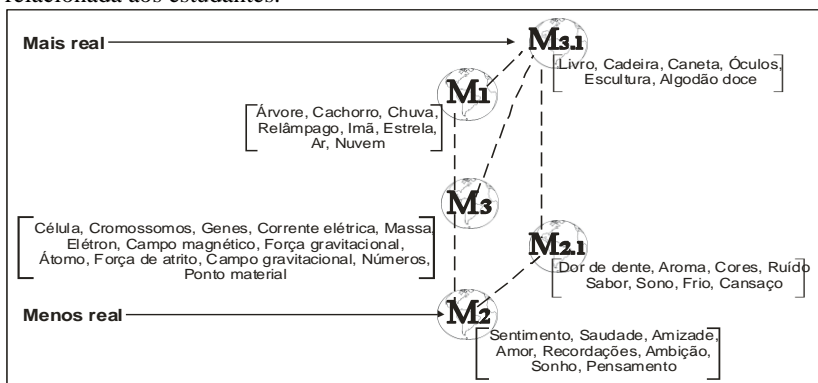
relacionada aos estudantes.

Mais real

M3.1

Livro, Cadeira, Caneta, Óculos, Escultura, Algodão doce

M1

Árvore, Cachorro, Chuva, Relâmpago, Imã, Estrela, Ar, Nuvem

M3

Célula, Cromossomos, Genes, Corrente elétrica, Massa Elétron, Campo magnético, Força gravitacional, Átomo, Força de atrito, Campo gravitacional, Números, Ponto material

M2.1

Dor de dente, Aroma, Cores, Ruído Sabor, Sono, Frio, Cansaço

Menos real

M2

Sentimento, Saudade, Amizade, Amor, Recordações, Ambição, Sonho, Pensamento